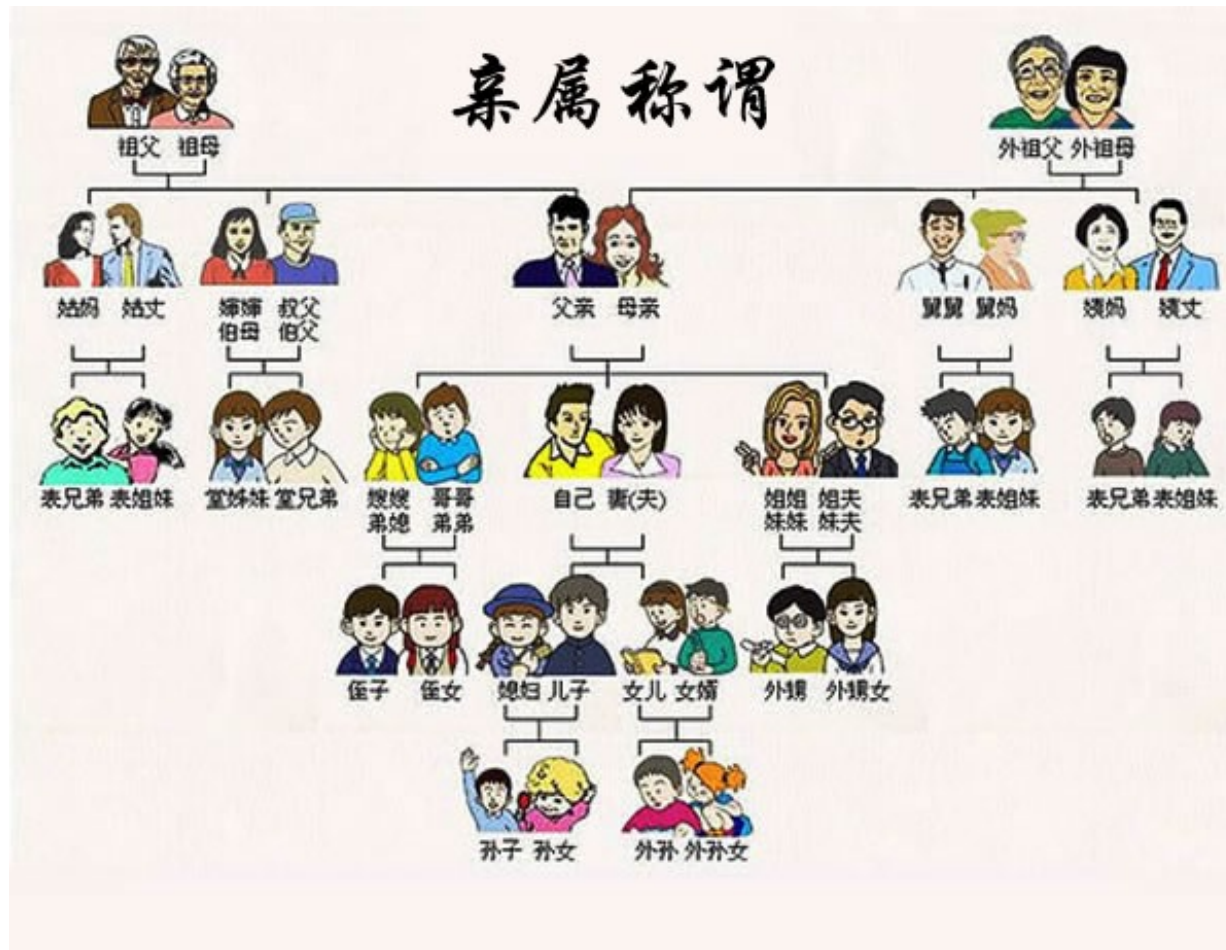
亲属称谓

祖父 祖母

外祖父 外祖母

姑妈 姑丈

婶婶 叔父
伯母 伯父

父亲 母亲

舅舅 舅妈

姨妈 姨丈

表兄弟 表姐妹

堂姊妹 堂兄弟

嫂嫂 哥哥
弟媳 弟弟

自己 妻(夫)

姐姐 姐夫
妹妹 妹夫

表兄弟 表姐妹

表兄弟 表姐妹

侄子 侄女

媳妇 儿子

女儿 女婿

外甥 外甥女

孙子 孙女

外孙 外孙女